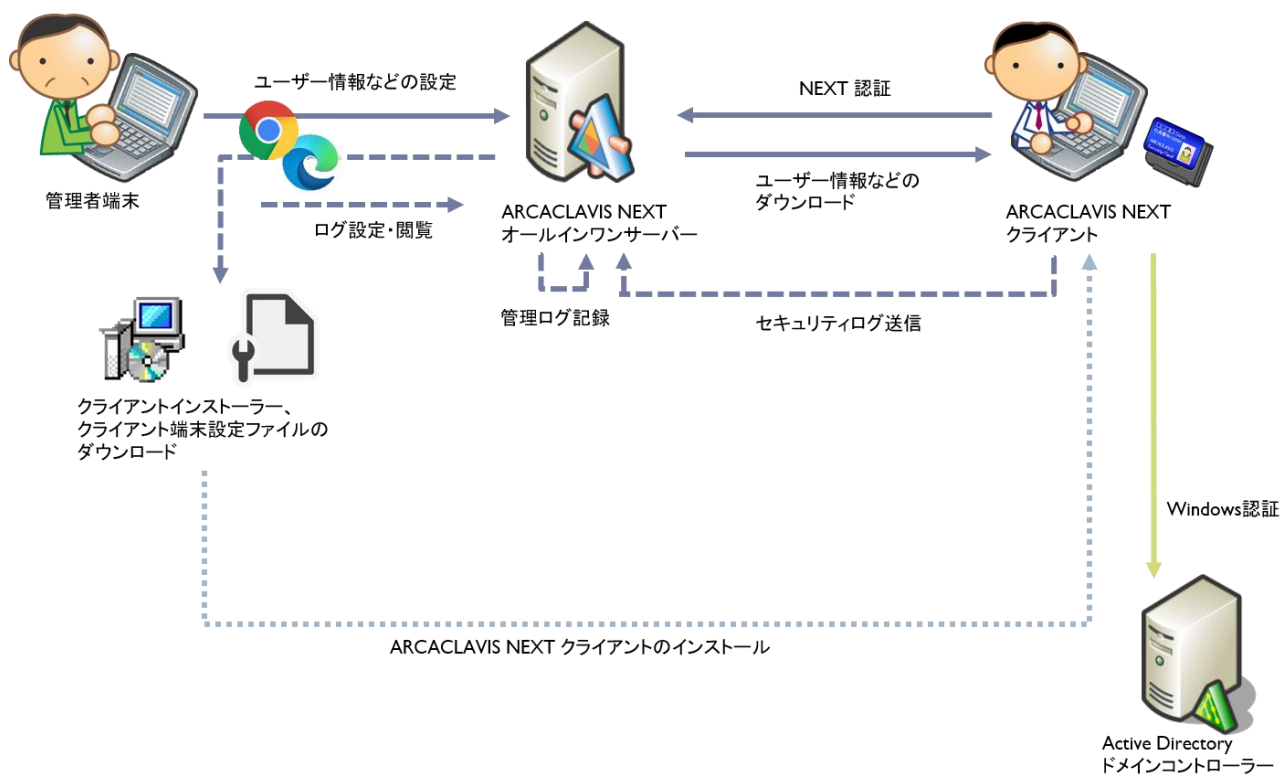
ユーザー情報などの設定

NEXT 認証

管理者端末

ユーザー情報などの
ダウンロード

ログ設定・閲覧

ARCACLAVIS NEXT
オールインワンサーバー

ARCACLAVIS NEXT
クライアント

管理ログ記録

セキュリティログ送信

クライアントインストーラー、
クライアント端末設定ファイルの
ダウンロード

Windows認証

ARCACLAVIS NEXT クライアントのインストール

Active Directory
ドメインコントローラー